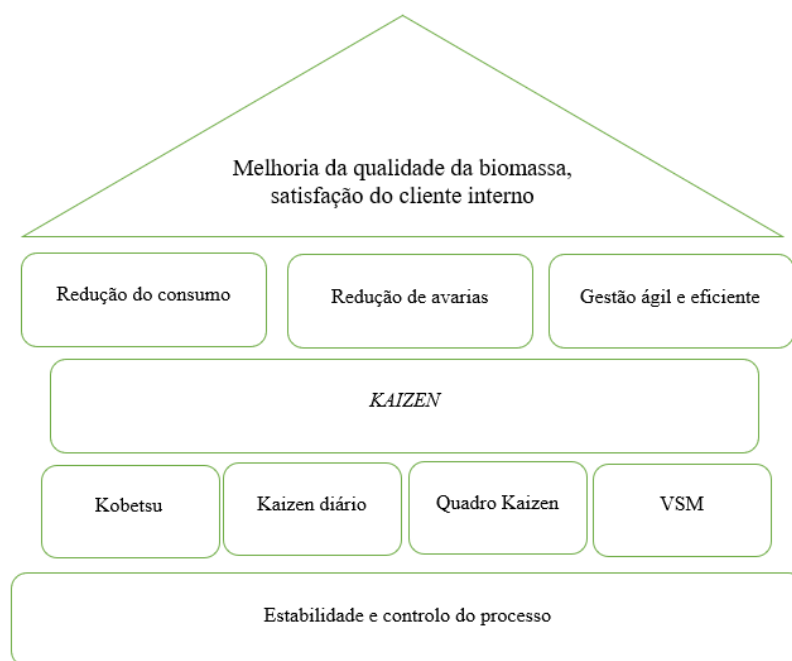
Melhoria da qualidade da biomassa, satisfação do cliente interno

Redução do consumo

Redução de avarias

Gestão ágil e eficiente

KAIZEN

Kobetsu

Kaizen diário

Quadro Kaizen

VSM

Estabilidade e controlo do processo